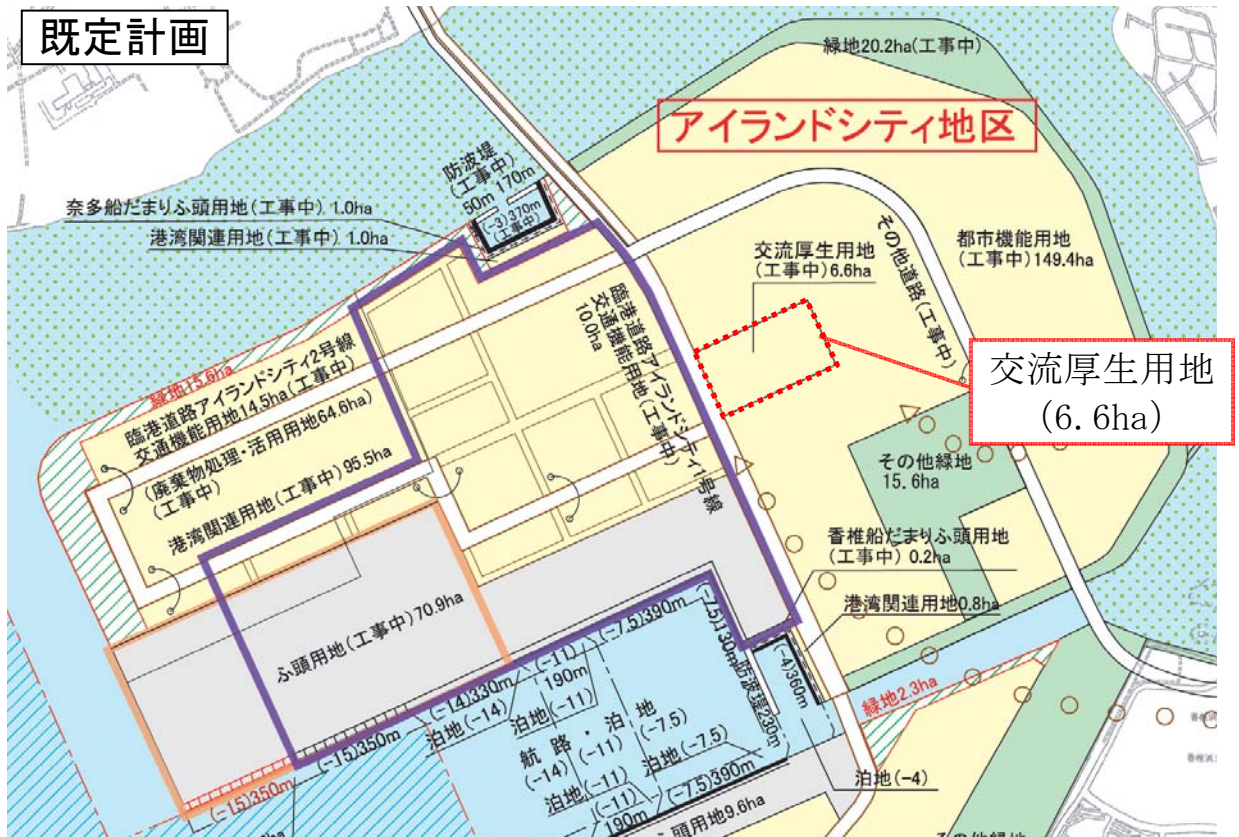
既定計画

緑地20.2ha（工事中）

アイランドシティ地区

防波堤
（工事中）
50m 170m
(−3) 370m
（工事中）

奈多船だまりふ頭用地（工事中）1.0ha
港湾関連用地（工事中）1.0ha

その他道路（工事中）

交流厚生用地
（工事中）6.6ha

都市機能用地
（工事中）149.4ha

臨港道路アイランドシティ1号線
交通機能用地（工事中）
10.0ha

交流厚生用地
（6.6ha）

緑地15.6ha

臨港道路アイランドシティ2号線
交通機能用地14.5ha（工事中）
（廃棄物処理・活用用地64.6ha）
（工事中）
港湾関連用地（工事中）95.5ha

その他緑地
15.6ha

香椎船だまりふ頭用地
（工事中）0.2ha

港湾関連用地0.8ha

ふ頭用地（工事中）70.9ha

(−7.5)390m
(−7.5)130m
防波堤230m
(−4)360m

緑地2.3ha

(−14)330m
(−11)
190m
(−11)
泊地(−14)
泊地(−11)
航路・泊地
(−14)(−11)
(−7.5)
泊地(−7.5)
(−15)350m
(−15)350m
泊地(−11)
(−11)
190m
(−7.5)390m
頭用地9.6ha

泊地(−4)

その他緑地